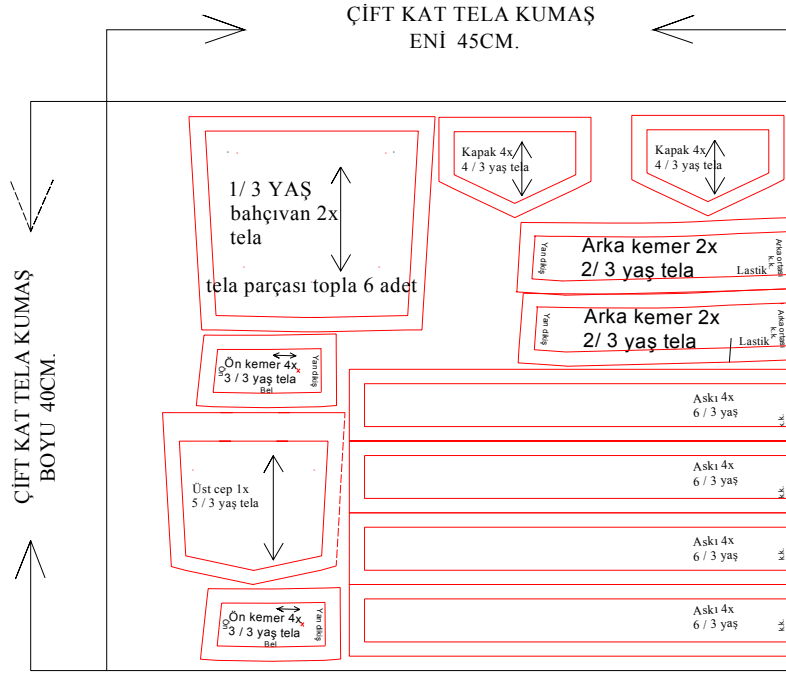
ÇİFT KAT TELA KUMAŞ
ENİ 45CM.

ÇİFT KAT TELA KUMAŞ
BOYU 40CM.

1/ 3 YAŞ bahçıvan 2x tela

tela parçası topla 6 adet

Kapak 4x
4 / 3 yaş tela

Kapak 4x
4 / 3 yaş tela

Yan dikiş
Arka kemer 2x
2/ 3 yaş tela
Arka orta k.k.
Lastik

Yan dikiş
Arka kemer 2x
2/ 3 yaş tela
Arka orta k.k.
Lastik

Ön
Ön kemer 4x
3 / 3 yaş tela
Yan dikiş
Bel

Askı 4x
6 / 3 yaş
k.k.

Üst cep 1x
5 / 3 yaş tela

Askı 4x
6 / 3 yaş
k.k.

Askı 4x
6 / 3 yaş
k.k.

Ön
Ön kemer 4x
3 / 3 yaş tela
Yan dikiş
Bel

Askı 4x
6 / 3 yaş
k.k.